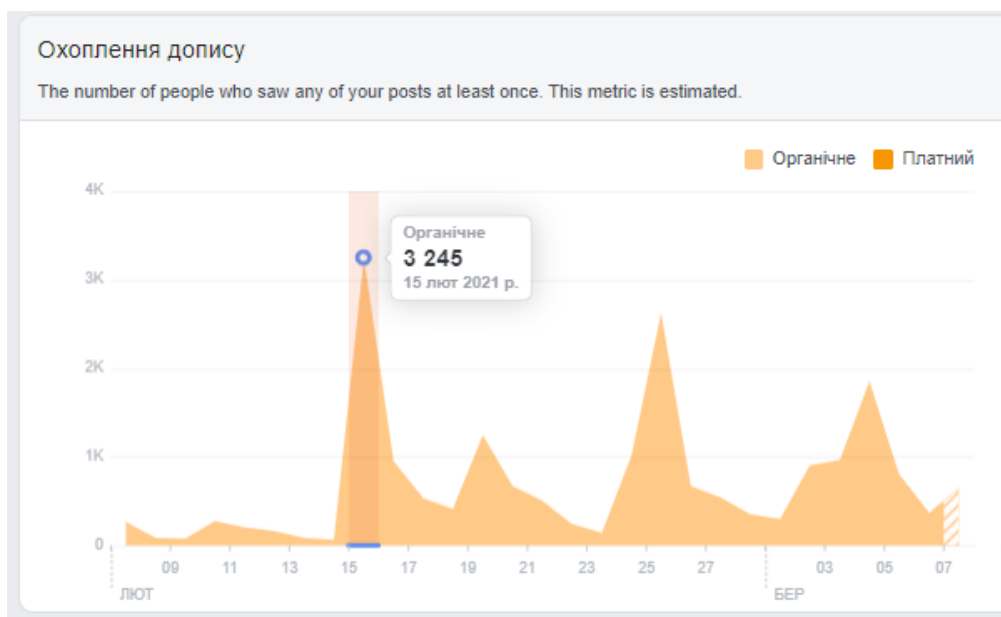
Охоплення допису

The number of people who saw any of your posts at least once. This metric is estimated.

Органічне Платний

4K
3K
2K
1K
0

Органічне
3 245
15 лют 2021 р.

09 11 13 15 17 19 21 23 25 27 03 05 07
ЛЮТ
БЕР